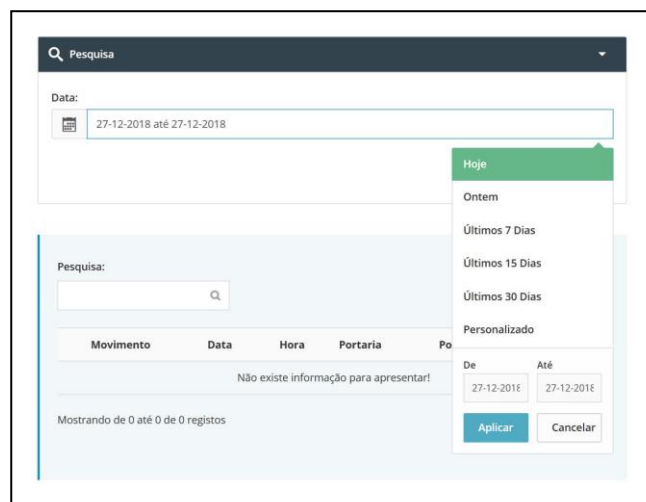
Pesquisa

Data:

27-12-2018 até 27-12-2018

Hoje

Ontem

Últimos 7 Dias

Últimos 15 Dias

Últimos 30 Dias

Personalizado

De

Até

27-12-2018

27-12-2018

Aplicar

Cancelar

Pesquisa:

| Movimento | Data | Hora | Portaria | Po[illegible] |
|---|---|---|---|---|
| Não existe informação para apresentar! | | | | |

Mostrando de 0 até 0 de 0 registos